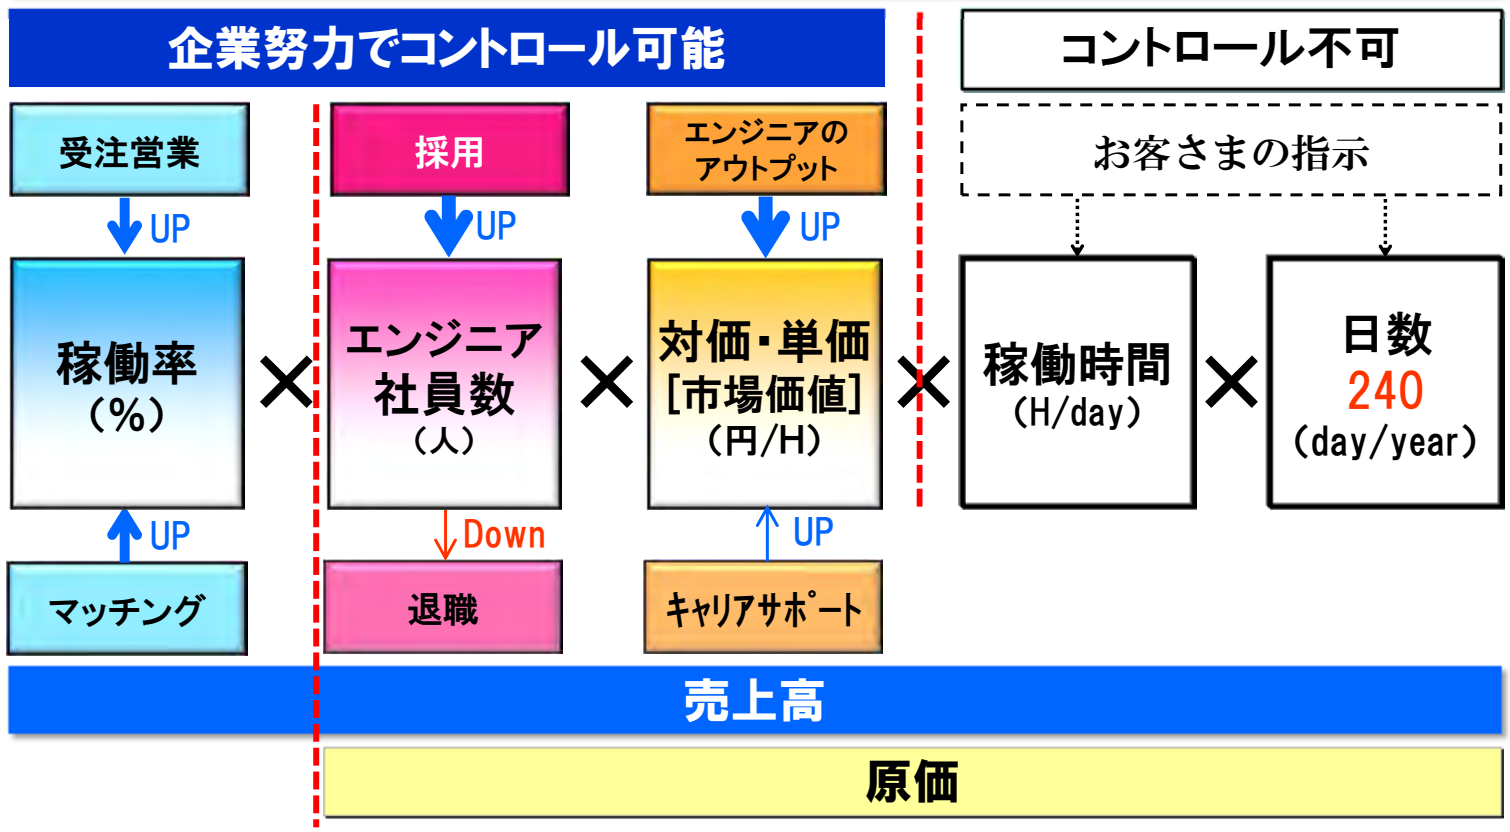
企業努力でコントロール可能

コントロール不可

受注営業

UP

稼働率
(%)

UP

マッチング

×

採用

UP

エンジニア社員数
(人)

Down

退職

×

エンジニアのアウトプット

UP

対価・単価
[市場価値]
(円/H)

UP

キャリアサポート

×

お客さまの指示

稼働時間
(H/day)

×

日数
240
(day/year)

売上高

原価